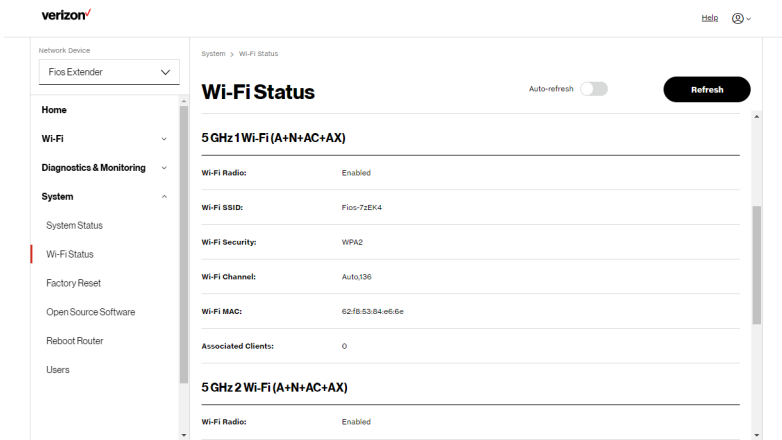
verizon✓

Help

Network Device

Fios Extender

Home

Wi-Fi

Diagnostics & Monitoring

System

System Status

Wi-Fi Status

Factory Reset

Open Source Software

Reboot Router

Users

System > Wi-Fi Status

Wi-Fi Status

Auto-refresh

Refresh

5 GHz 1 Wi-Fi (A+N+AC+AX)

| | |
|---|---|
| Wi-Fi Radio: | Enabled |
| Wi-Fi SSID: | Fios-7zEK4 |
| Wi-Fi Security: | WPA2 |
| Wi-Fi Channel: | Auto,136 |
| Wi-Fi MAC: | 62:f8:53:84:e6:6e |
| Associated Clients: | 0 |

5 GHz 2 Wi-Fi (A+N+AC+AX)

| | |
|---|---|
| Wi-Fi Radio: | Enabled |